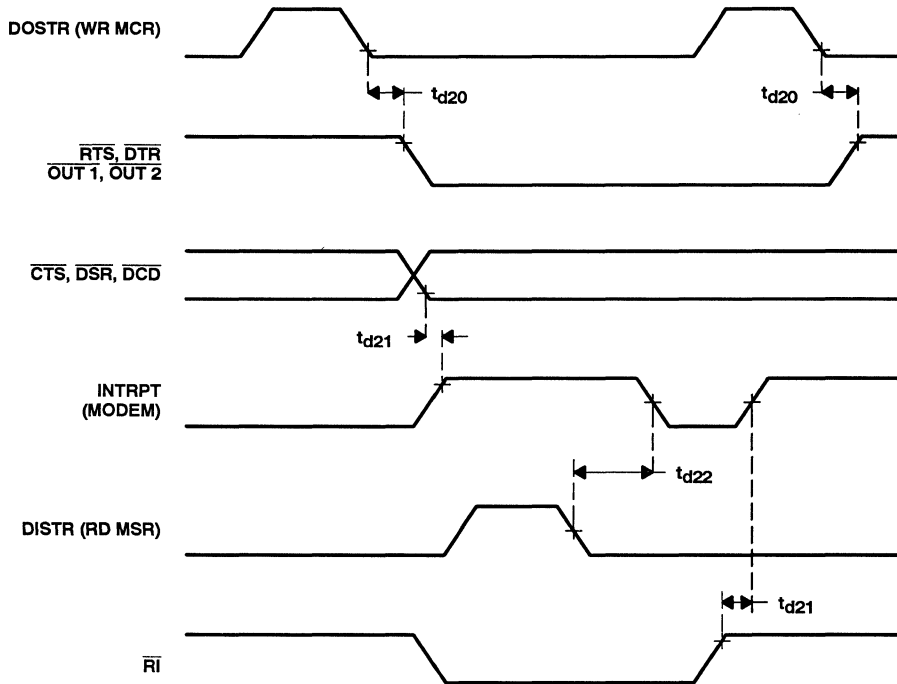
DOSTR (WR MCR)

$t_{d20}$

$t_{d20}$

$\overline{RTS}$, $\overline{DTR}$
$\overline{OUT\ 1}$, $\overline{OUT\ 2}$

$\overline{CTS}$, $\overline{DSR}$, $\overline{DCD}$

$t_{d21}$

INTRPT (MODEM)

$t_{d22}$

DISTR (RD MSR)

$t_{d21}$

$\overline{RI}$